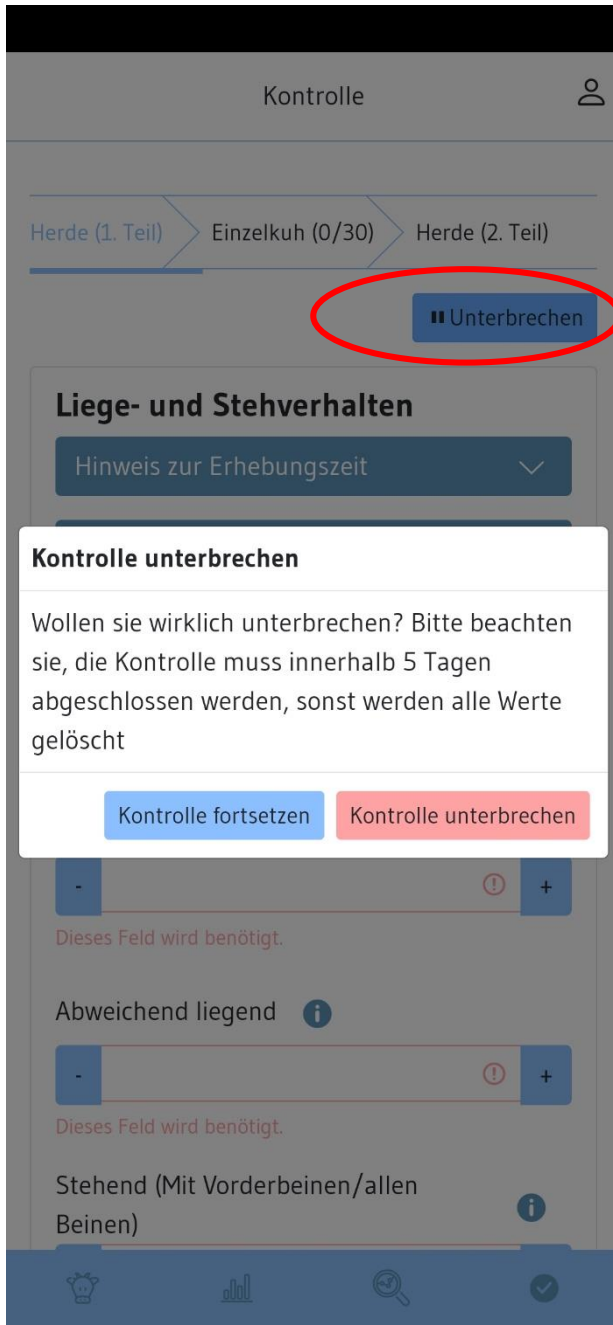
Kontrolle

Herde (1. Teil)
Einzelkuh (0/30)
Herde (2. Teil)

Unterbrechen

Liege- und Stehverhalten

Hinweis zur Erhebungszeit

Kontrolle unterbrechen

Wollen sie wirklich unterbrechen? Bitte beachten sie, die Kontrolle muss innerhalb 5 Tagen abgeschlossen werden, sonst werden alle Werte gelöscht

Kontrolle fortsetzen
Kontrolle unterbrechen

-
+
Dieses Feld wird benötigt.

Abweichend liegend

-
+
Dieses Feld wird benötigt.

Stehend (Mit Vorderbeinen/allen Beinen)